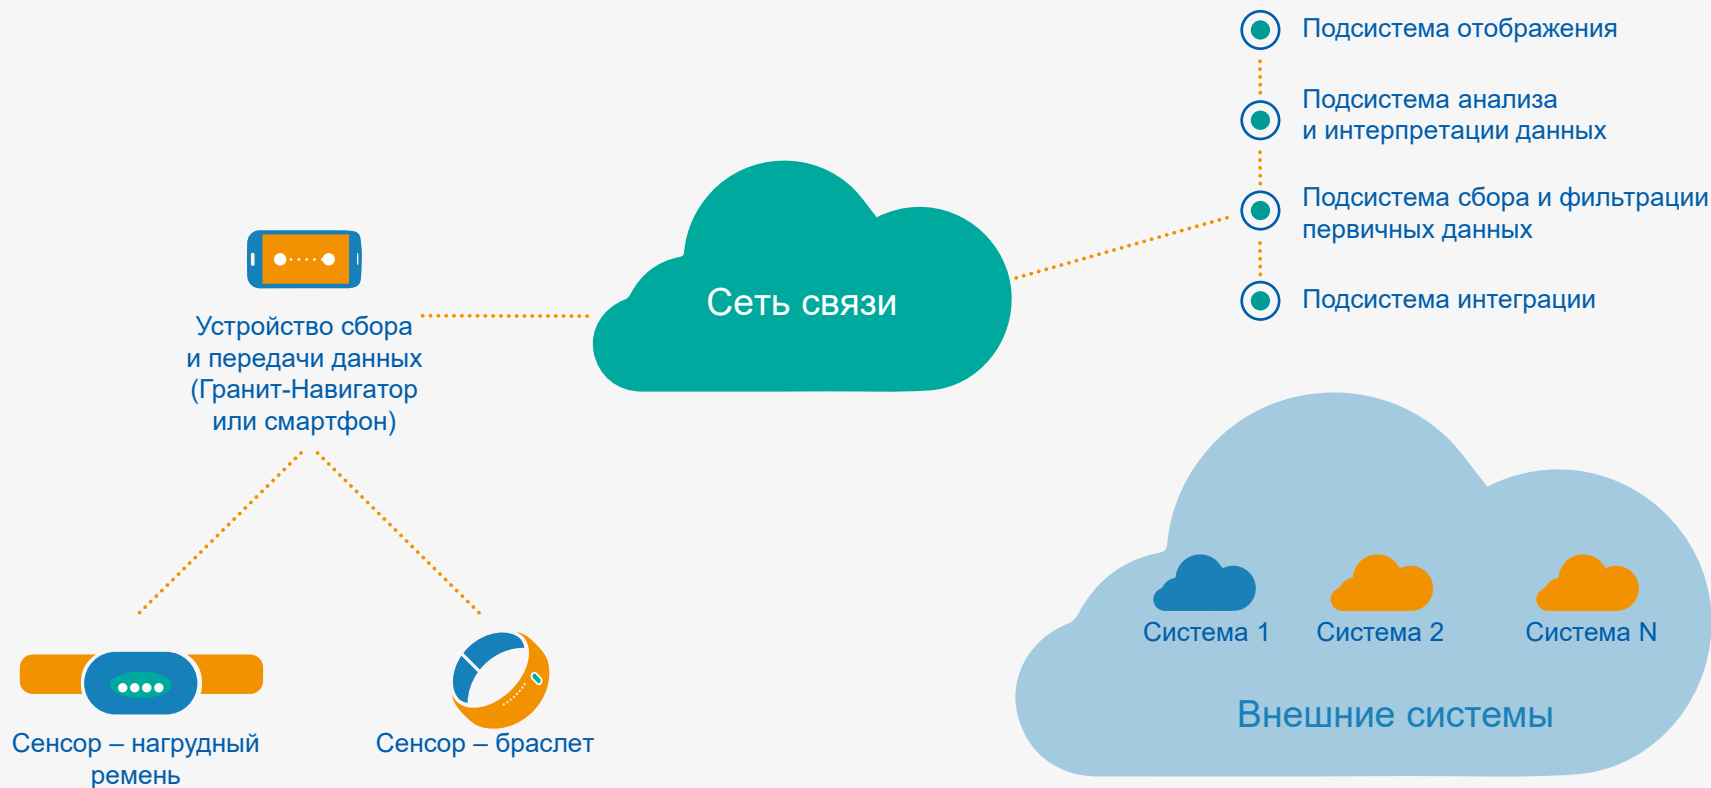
Подсистема отображения

Подсистема анализа
и интерпретации данных

Подсистема сбора и фильтрации
первичных данных

Подсистема интеграции

Сеть связи

Устройство сбора
и передачи данных
(Гранит-Навигатор
или смартфон)

Сенсор – нагрудный
ремень

Сенсор – браслет

Система 1

Система 2

Система N

Внешние системы